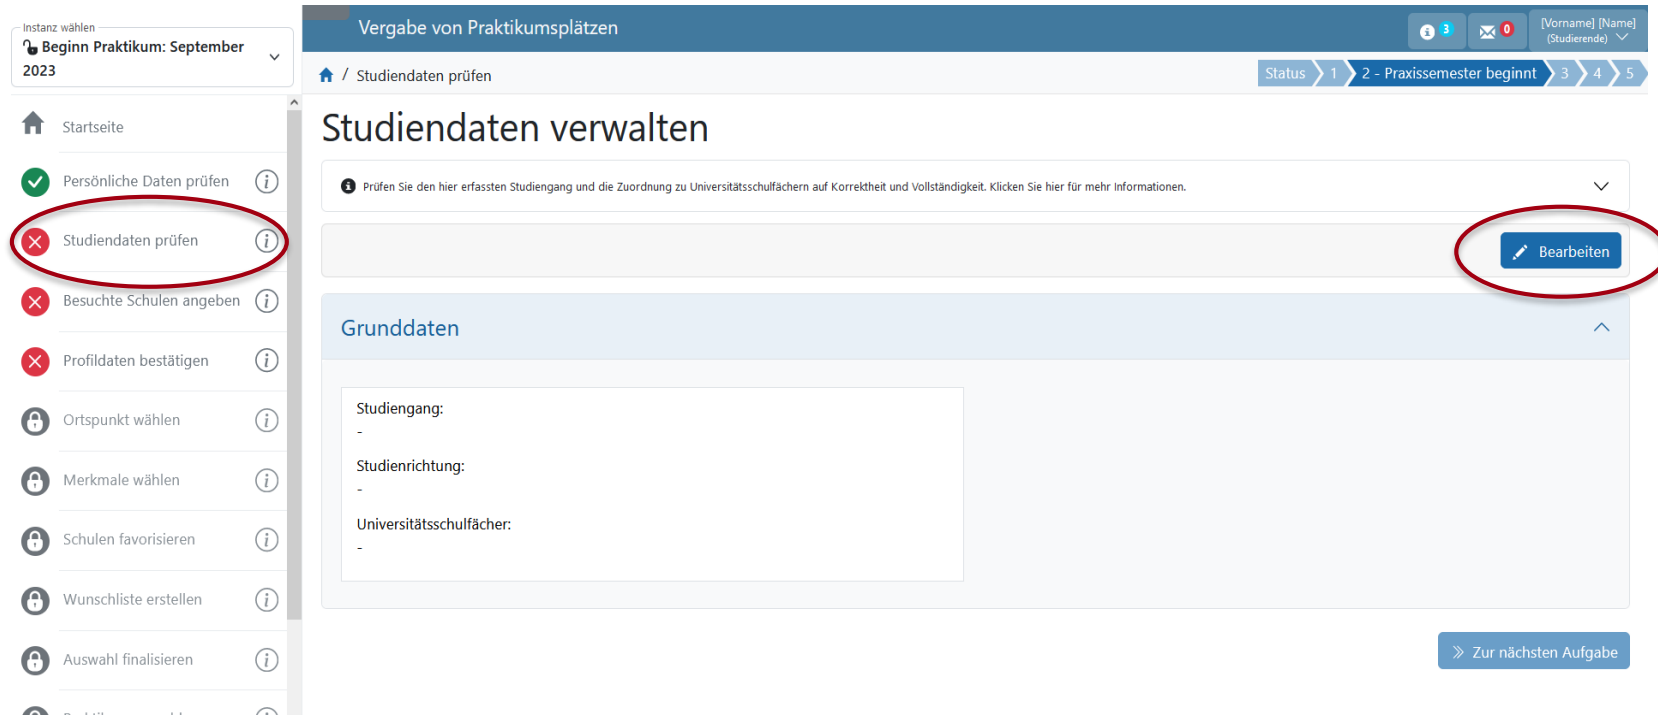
Instanz wählen
Beginn Praktikum: September 2023

Startseite
Persönliche Daten prüfen
Studiendaten prüfen
Besuchte Schulen angeben
Profildaten bestätigen
Ortspunkt wählen
Merkmale wählen
Schulen favorisieren
Wunschliste erstellen
Auswahl finalisieren
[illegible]

Vergabe von Praktikumsplätzen
3
0
[Vorname] [Name] (Studierende)

Studiendaten prüfen
Status 1 2 - Praxissemester beginnt 3 4 5

Studiendaten verwalten

Prüfen Sie den hier erfassten Studiengang und die Zuordnung zu Universitätsschulfächern auf Korrektheit und Vollständigkeit. Klicken Sie hier für mehr Informationen.

Bearbeiten

Grunddaten

Studiengang:
-
Studienrichtung:
-
Universitätsschulfächer:
-

Zur nächsten Aufgabe